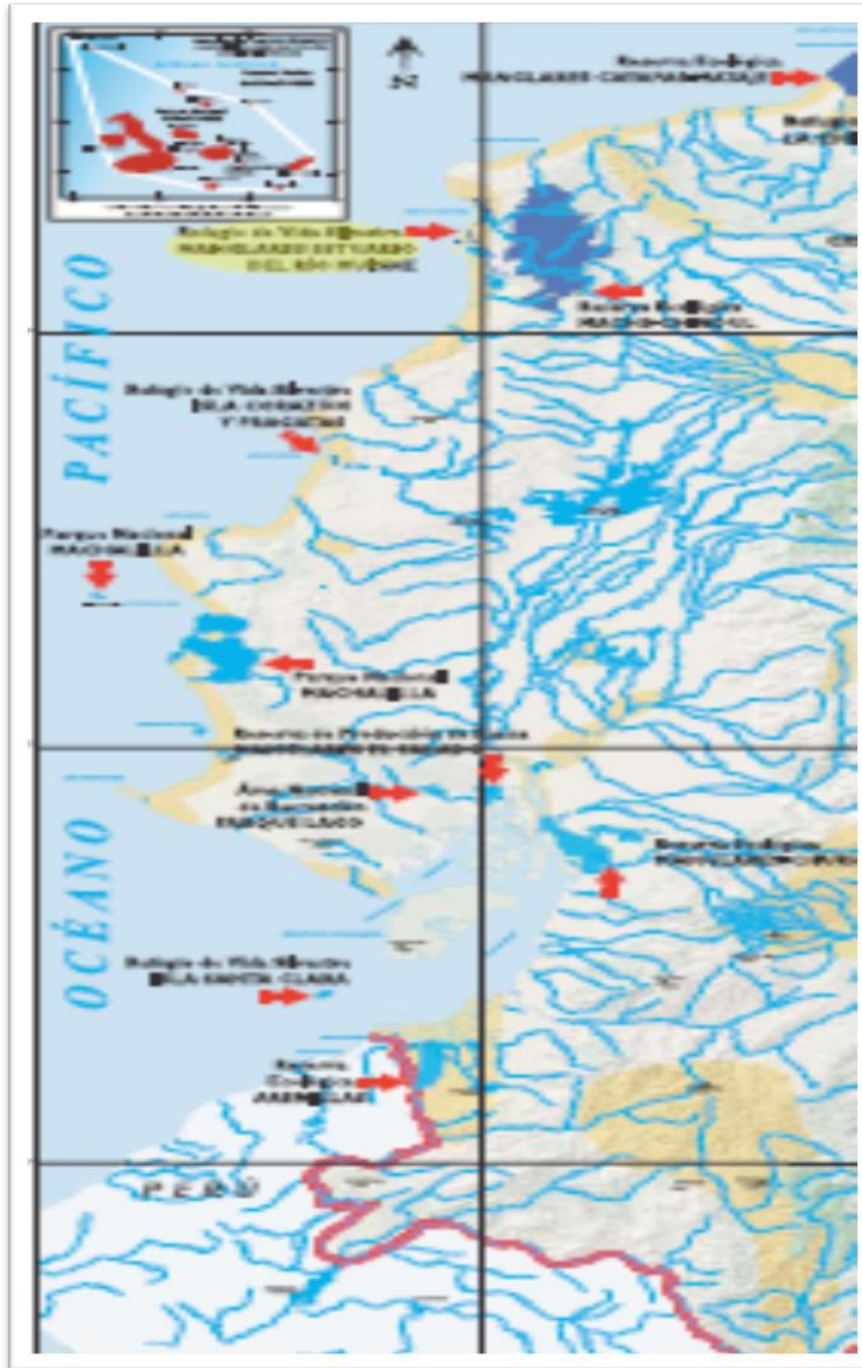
N

Reserva Ecológica MANGLARES CAYAPAS MATAJE

Refugio de Vida Silvestre MANGLARES ESTUARIO DEL RÍO MUISNE

Reserva Ecológica MACHE-CHINDUL

PACÍFICO

Refugio de Vida Silvestre ISLA CORAZÓN Y FRAGATAS

Parque Nacional MACHALILLA

Parque Nacional MACHALILLA

Reserva de Producción de Fauna MANGLARES EL SALADO

Área Nacional de Recreación PARQUE LAGO

Reserva Ecológica MANGLARES CHURUTE

OCÉANO

Refugio de Vida Silvestre ISLA SANTA CLARA

Reserva Ecológica ARENILLAS

PERÚ